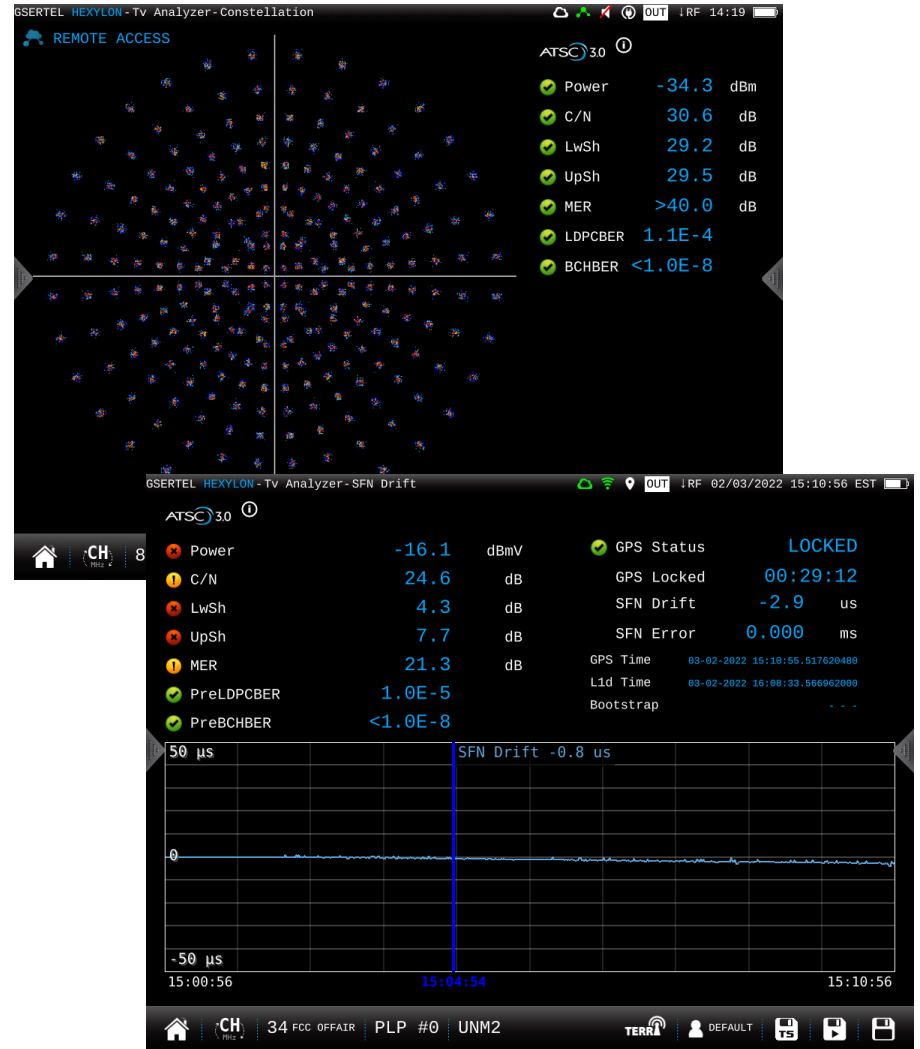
GSERTEL HEXYLON-Tv Analyzer-Constellation
OUT ↓RF 14:19
REMOTE ACCESS
ATSC 3.0

| | | |
|---|---|---|
| Power | -34.3 | dBm |
| C/N | 30.6 | dB |
| LwSh | 29.2 | dB |
| UpSh | 29.5 | dB |
| MER | >40.0 | dB |
| LDPCBER | 1.1E-4 | |
| BCHBER | <1.0E-8 | |

CH MHz 8

GSERTEL HEXYLON-Tv Analyzer-SFN Drift
OUT ↓RF 02/03/2022 15:10:56 EST
ATSC 3.0

| | | |
|---|---|---|
| Power | -16.1 | dBmV |
| C/N | 24.6 | dB |
| LwSh | 4.3 | dB |
| UpSh | 7.7 | dB |
| MER | 21.3 | dB |
| PreLDPCBER | 1.0E-5 | |
| PreBCHBER | <1.0E-8 | |

| | | |
|---|---|---|
| GPS Status | LOCKED | |
| GPS Locked | 00:29:12 | |
| SFN Drift | -2.9 | us |
| SFN Error | 0.000 | ms |
| GPS Time | 03-02-2022 15:10:55.517620480 | |
| L1d Time | 03-02-2022 16:08:33.566962000 | |
| Bootstrap | - - - | |

50 µs
SFN Drift -0.8 us
0
-50 µs
15:00:56
15:04:54
15:10:56

CH MHz 34 FCC OFFAIR PLP #0 UNM2 TERRA DEFAULT TS